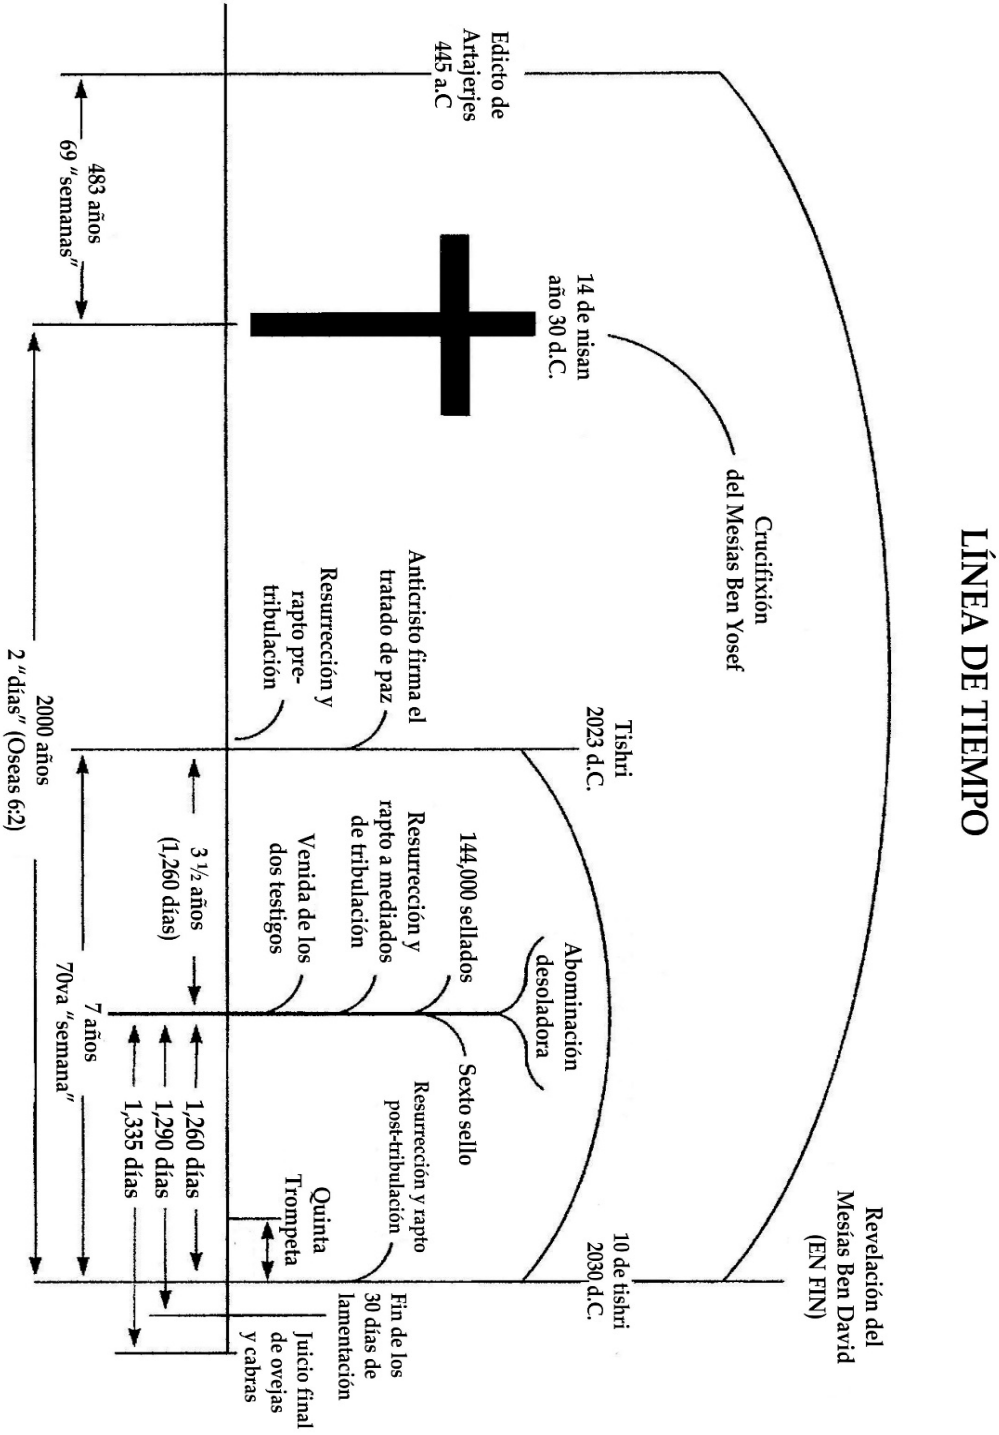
LÍNEA DE TIEMPO

Edicto de Artajerjes 445 a.C

483 años 69 "semanas"

14 de nisan año 30 d.C.

Crucifixión del Mesías Ben Yosef

Anticristo firma el tratado de paz

Resurrección y rapto pre-tribulación

Tishri 2023 d.C.

2000 años 2 "días" (Oseas 6:2)

3 ½ años (1,260 días)

144,000 sellados

Resurrección y rapto a mediados de tribulación

Venida de los dos testigos

Abominación desoladora

Sexto sello

Resurrección y rapto post-tribulación

7 años 70va "semana"

1,260 días

1,290 días

1,335 días

Quinta Trompeta

Revelación del Mesías Ben David (EN FIN)

10 de tishri 2030 d.C.

Fin de los 30 días de lamentación

Juicio final de ovejas y cabras